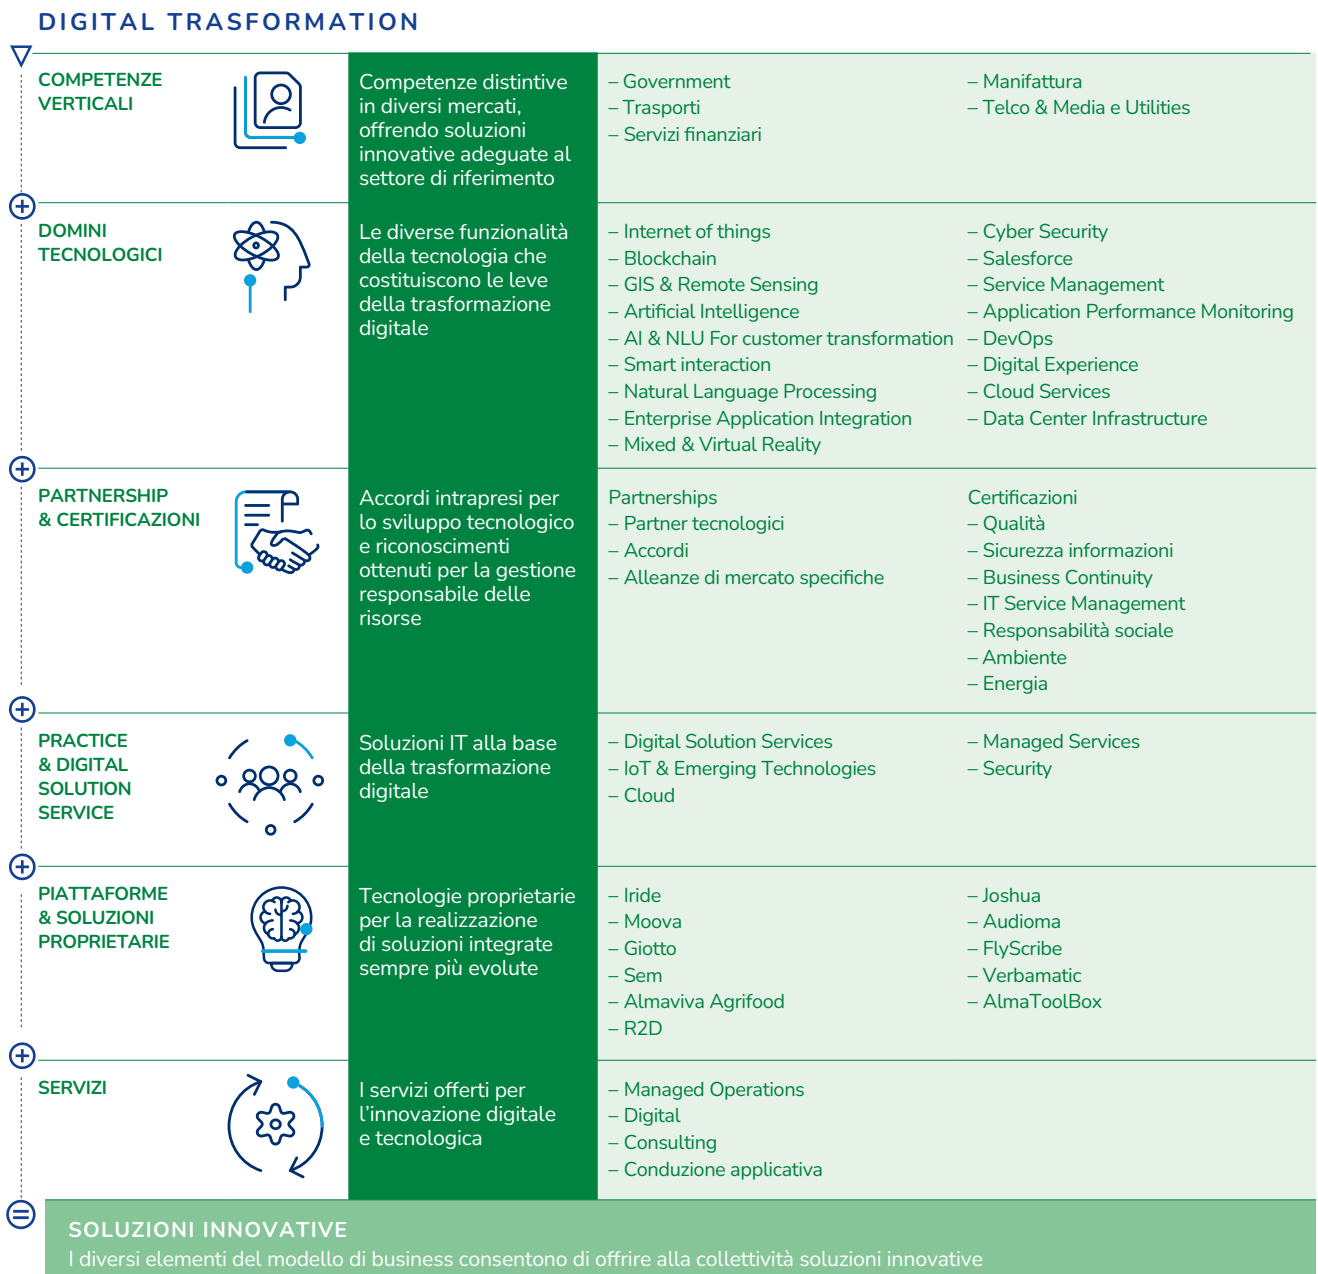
DIGITAL TRASFORMATION

COMPETENZE VERTICALI

Competenze distintive in diversi mercati, offrendo soluzioni innovative adeguate al settore di riferimento

– Government
– Trasporti
– Servizi finanziari

– Manifattura
– Telco & Media e Utilities

DOMINI TECNOLOGICI

Le diverse funzionalità della tecnologia che costituiscono le leve della trasformazione digitale

– Internet of things
– Blockchain
– GIS & Remote Sensing
– Artificial Intelligence
– AI & NLU For customer transformation
– Smart interaction
– Natural Language Processing
– Enterprise Application Integration
– Mixed & Virtual Reality

– Cyber Security
– Salesforce
– Service Management
– Application Performance Monitoring
– DevOps
– Digital Experience
– Cloud Services
– Data Center Infrastructure

PARTNERSHIP & CERTIFICAZIONI

Accordi intrapresi per lo sviluppo tecnologico e riconoscimenti ottenuti per la gestione responsabile delle risorse

Partnerships
– Partner tecnologici
– Accordi
– Alleanze di mercato specifiche

Certificazioni
– Qualità
– Sicurezza informazioni
– Business Continuity
– IT Service Management
– Responsabilità sociale
– Ambiente
– Energia

PRACTICE & DIGITAL SOLUTION SERVICE

Soluzioni IT alla base della trasformazione digitale

– Digital Solution Services
– IoT & Emerging Technologies
– Cloud

– Managed Services
– Security

PIATTAFORME & SOLUZIONI PROPRIETARIE

Tecnologie proprietarie per la realizzazione di soluzioni integrate sempre più evolute

– Iride
– Moova
– Giotto
– Sem
– Almaviva Agrifood
– R2D

– Joshua
– Audioma
– FlyScribe
– Verbamatic
– AlmaToolBox

SERVIZI

I servizi offerti per l'innovazione digitale e tecnologica

– Managed Operations
– Digital
– Consulting
– Conduzione applicativa

SOLUZIONI INNOVATIVE
I diversi elementi del modello di business consentono di offrire alla collettività soluzioni innovative